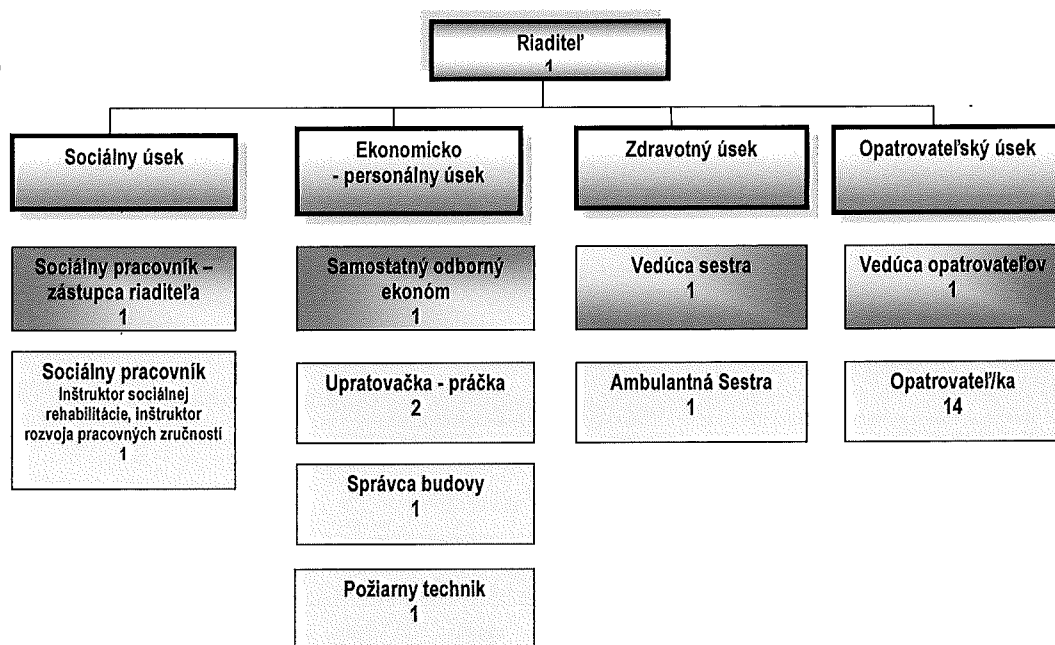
Riaditeľ
1

Sociálny úsek

Sociálny pracovník – zástupca riaditeľa
1

Sociálny pracovník
Inštruktor sociálnej rehabilitácie, inštruktor rozvoja pracovných zručností
1

Ekonomicko - personálny úsek

Samostatný odborný ekonóm
1

Upratovačka - práčka
2

Správca budovy
1

Požiarny technik
1

Zdravotný úsek

Vedúca sestra
1

Ambulantná Sestra
1

Opatrovateľský úsek

Vedúca opatrovateľov
1

Opatrovateľ/ka
14